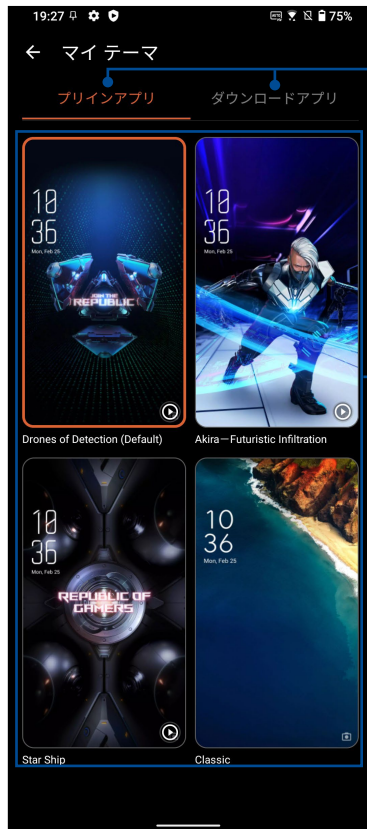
19:27 75%

← マイテーマ

プリインアプリ ダウンロードアプリ

10
36
Mon, Feb 25

JOIN THE
REPUBLIC

Drones of Detection (Default)

10
36
Mon, Feb 25

Akira－Futuristic Infiltration

10
36
Mon, Feb 25

REPUBLIC OF
GAMERS

Star Ship

10
36
Mon, Feb 25

Classic